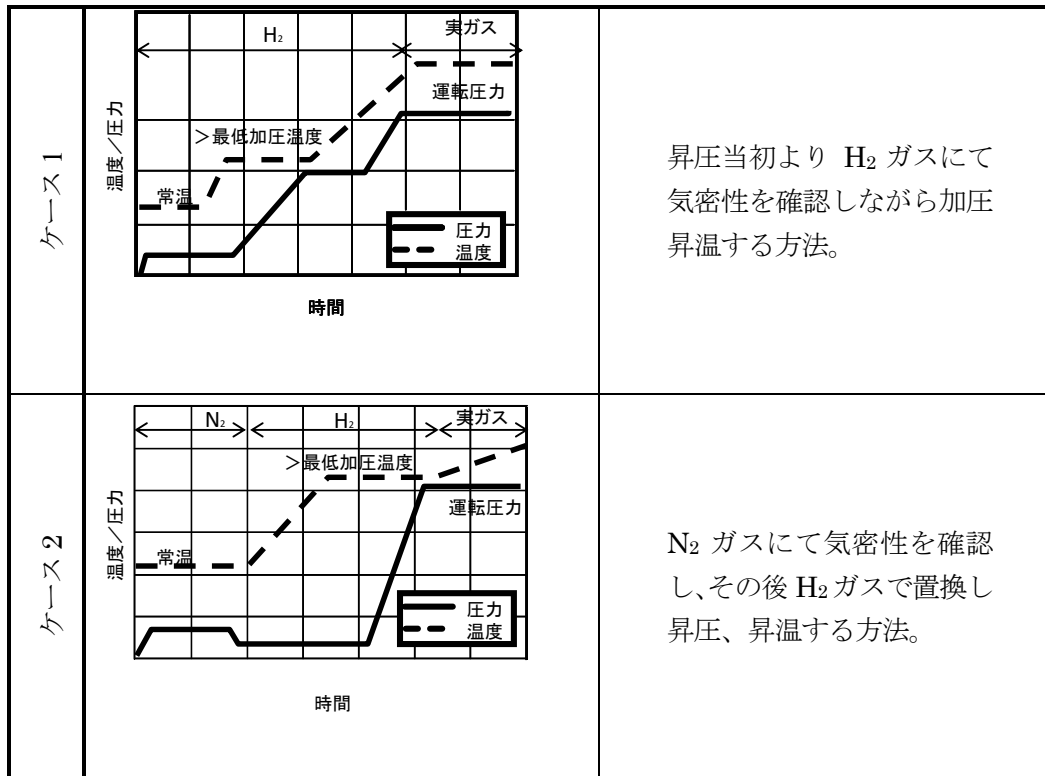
| | | |
|---|---|---|
| ケース1 | $H_2$ 実ガス 温度／圧力 運転圧力 >最低加圧温度 常温 圧力 温度 時間 | 昇圧当初より $H_2$ ガスにて気密性を確認しながら加圧昇温する方法。 |
| ケース2 | $N_2$ $H_2$ 実ガス >最低加圧温度 温度／圧力 運転圧力 常温 圧力 温度 時間 | $N_2$ ガスにて気密性を確認し、その後 $H_2$ ガスで置換し昇圧、昇温する方法。 |